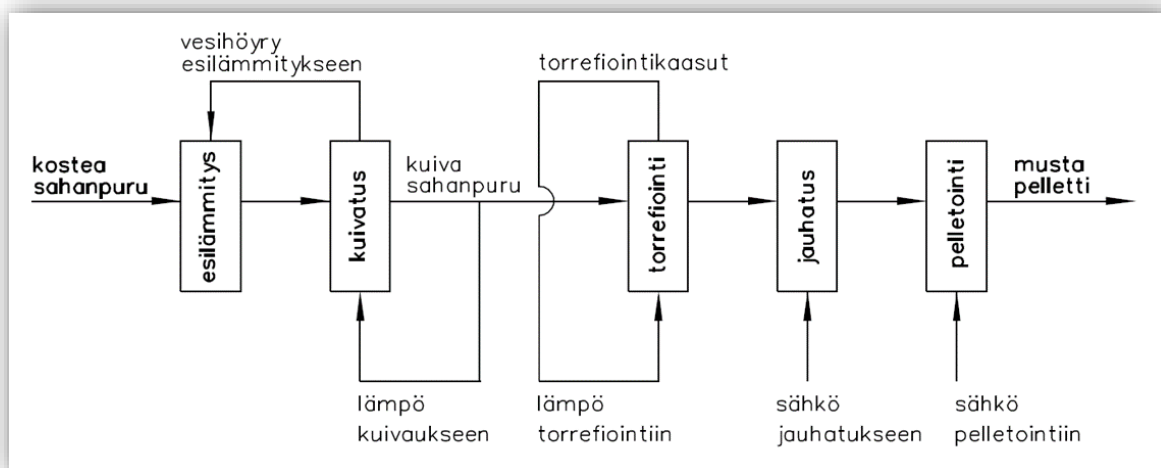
vesihöyry
esilämmitykseen

torrefiointikaasut

kostea
sahanpuru

esilämmitys

kuivatus

kuiva
sahanpuru

torrefiointi

jauhatus

pelletointi

musta
pelletti

lämpö
kuivaukseen

lämpö
torrefiointiin

sähkö
jauhatukseen

sähkö
pelletointiin